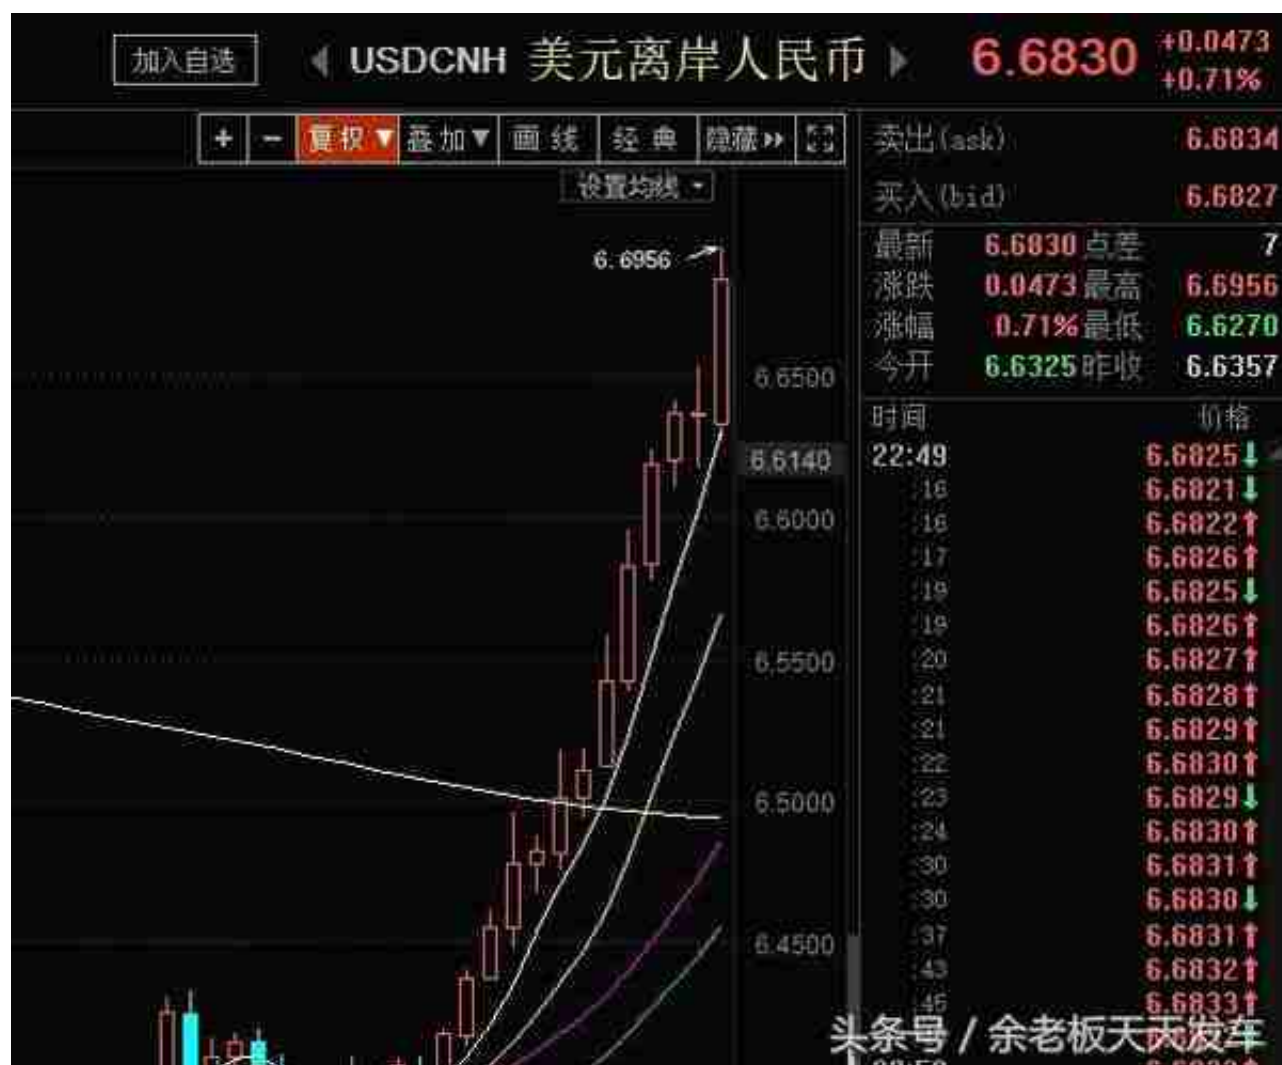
加入自选 USDCNH 美元离岸人民币 6.6830 +0.0473 +0.71%

+ − 复权 ▼ 叠加 ▼ 画线 经典 隐藏 »

设置均线

6.6956

6.6500
6.6140
6.6000
6.5500
6.5000
6.4500

| 卖出(ask) | | | 6.6834 |
|---|---|---|---|
| 买入(bid) | | | 6.6827 |
| 最新 | 6.6830 | 点差 | 7 |
| 涨跌 | 0.0473 | 最高 | 6.6956 |
| 涨幅 | 0.71% | 最低 | 6.6270 |
| 今开 | 6.6325 | 昨收 | 6.6357 |

| 时间 | 价格 |
|---|---|
| 22:49 | 6.6825 |
| :16 | 6.6821 |
| :16 | 6.6822 |
| :17 | 6.6826 |
| :19 | 6.6825 |
| :19 | 6.6826 |
| :20 | 6.6827 |
| :21 | 6.6828 |
| :21 | 6.6829 |
| :22 | 6.6830 |
| :23 | 6.6829 |
| :24 | 6.6830 |
| :30 | 6.6831 |
| :30 | 6.6830 |
| :37 | 6.6831 |
| :43 | 6.6832 |
| :45 | 6.6833 |

头条号 / 余老板天天发车